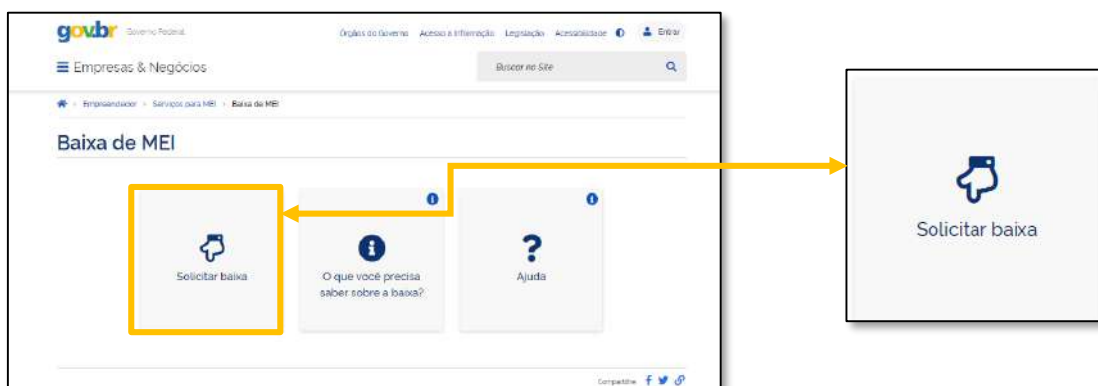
gov.br Governo Federal

Órgãos do Governo Acesso à Informação Legislação Acessibilidade Entrar

Empresas & Negócios

Buscar no Site

Empreendedor > Serviços para MEI > Baixa de MEI

Baixa de MEI

Solicitar baixa

O que você precisa saber sobre a baixa?

Ajuda

Compartilhe

Solicitar baixa